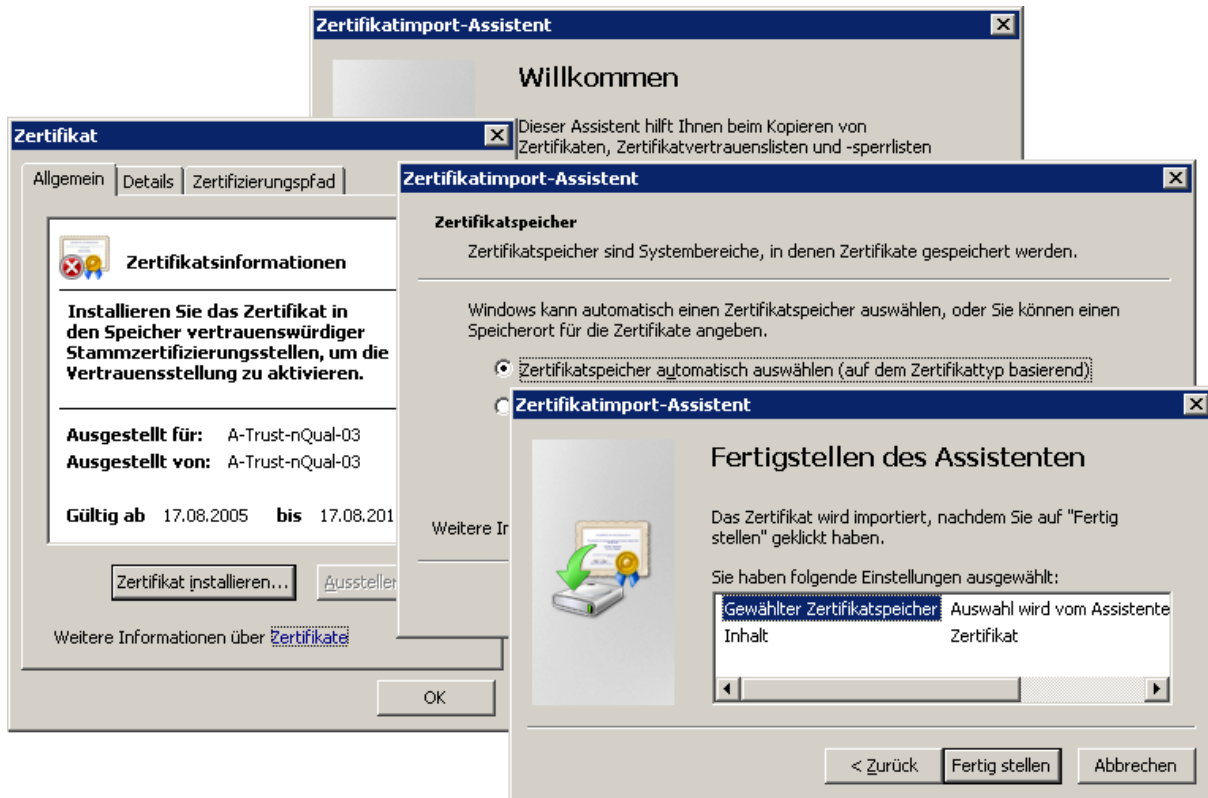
Zertifikatimport-Assistent

Willkommen

Dieser Assistent hilft Ihnen beim Kopieren von Zertifikaten, Zertifikatvertrauenslisten und -sperrlisten

Zertifikat

Allgemein | Details | Zertifizierungspfad

Zertifikatsinformationen

Installieren Sie das Zertifikat in den Speicher vertrauenswürdiger Stammzertifizierungsstellen, um die Vertrauensstellung zu aktivieren.

Ausgestellt für: A-Trust-nQual-03

Ausgestellt von: A-Trust-nQual-03

Gültig ab 17.08.2005 bis 17.08.201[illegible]

Zertifikat installieren... | Ausstelle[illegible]

Weitere Informationen über Zertifikate

OK

Zertifikatimport-Assistent

Zertifikatspeicher

Zertifikatspeicher sind Systembereiche, in denen Zertifikate gespeichert werden.

Windows kann automatisch einen Zertifikatspeicher auswählen, oder Sie können einen Speicherort für die Zertifikate angeben.

Zertifikatspeicher automatisch auswählen (auf dem Zertifikattyp basierend)

Weitere In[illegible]

Zertifikatimport-Assistent

Fertigstellen des Assistenten

Das Zertifikat wird importiert, nachdem Sie auf "Fertig stellen" geklickt haben.

Sie haben folgende Einstellungen ausgewählt:

| Gewählter Zertifikatspeicher | Auswahl wird vom Assistente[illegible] |
|---|---|
| Inhalt | Zertifikat |

< Zurück | Fertig stellen | Abbrechen